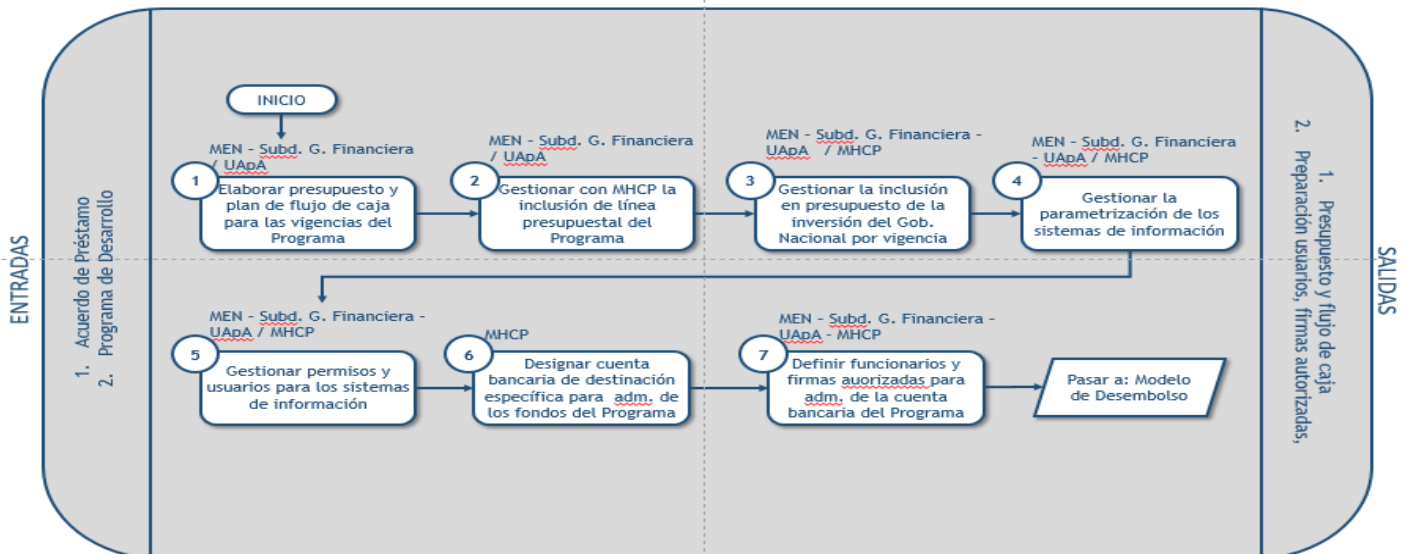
ENTRADAS

1. Acuerdo de Préstamo
2. Programa de Desarrollo

INICIO

MEN - Subd. G. Financiera / UApA

1 Elaborar presupuesto y plan de flujo de caja para las vigencias del Programa

MEN - Subd. G. Financiera / UApA

2 Gestionar con MHCP la inclusión de línea presupuestal del Programa

MEN - Subd. G. Financiera - UApA / MHCP

3 Gestionar la inclusión en presupuesto de la inversión del Gob. Nacional por vigencia

MEN - Subd. G. Financiera - UApA / MHCP

4 Gestionar la parametrización de los sistemas de información

MEN - Subd. G. Financiera - UApA / MHCP

5 Gestionar permisos y usuarios para los sistemas de información

MHCP

6 Designar cuenta bancaria de destinación específica para adm. de los fondos del Programa

MEN - Subd. G. Financiera - UApA - MHCP

7 Definir funcionarios y firmas auorizadas para adm. de la cuenta bancaria del Programa

Pasar a: Modelo de Desembolso

SALIDAS

1. Presupuesto y flujo de caja
2. Preparación usuarios, firmas autorizadas,